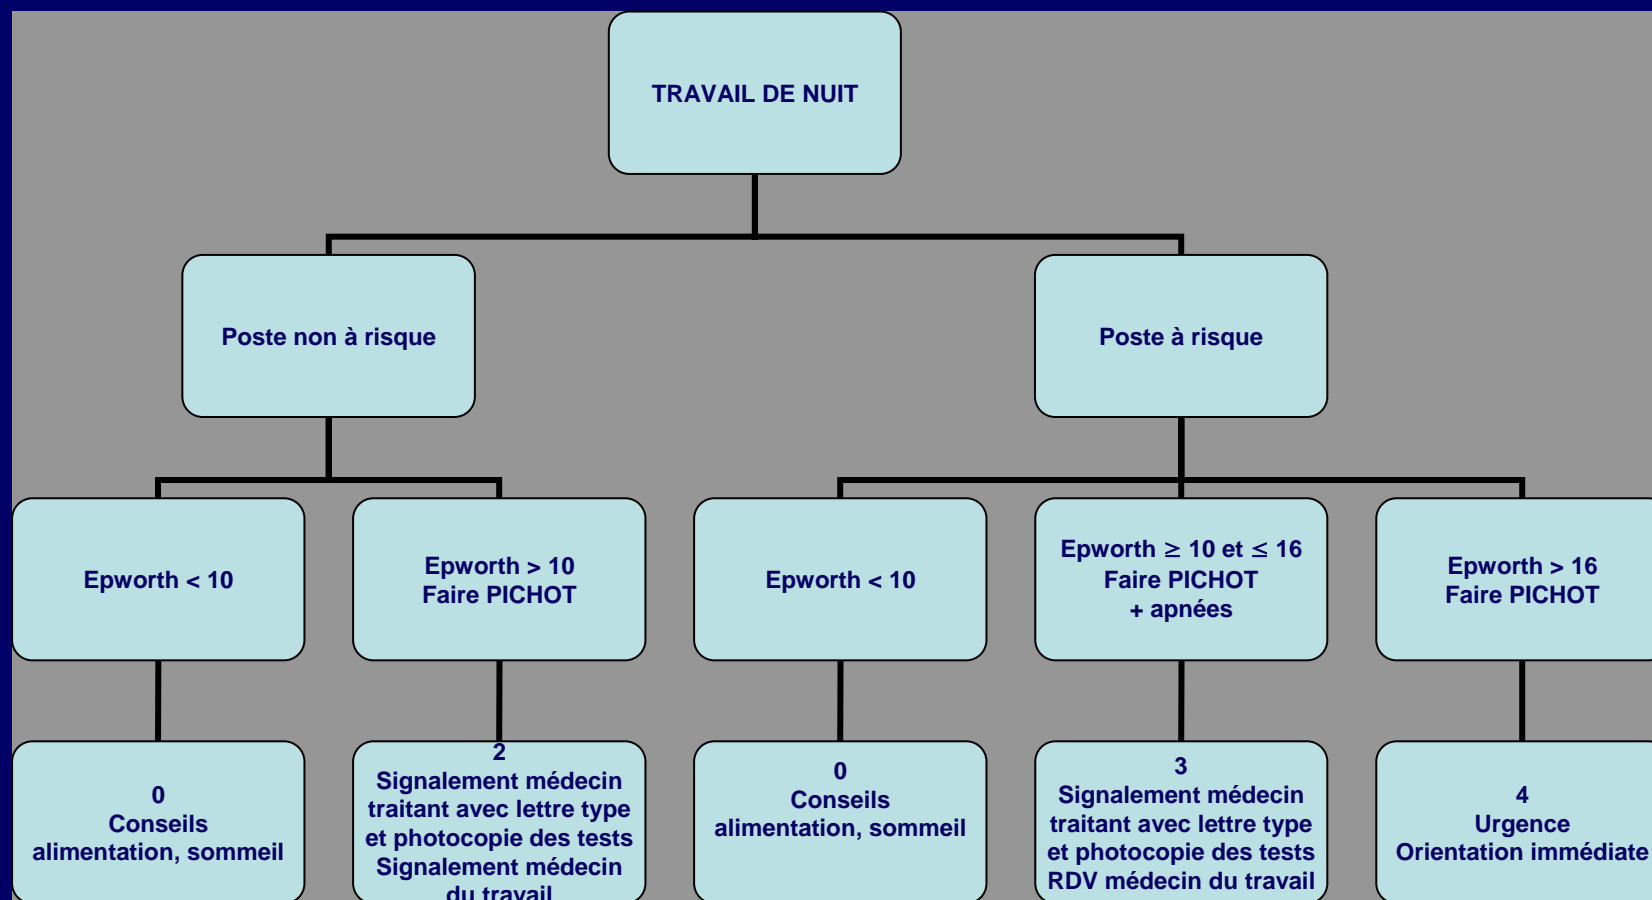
TRAVAIL DE NUIT

Poste non à risque

Poste à risque

Epworth < 10

Epworth > 10
Faire PICHOT

Epworth < 10

Epworth $\geq$ 10 et $\leq$ 16
Faire PICHOT
+ apnées

Epworth > 16
Faire PICHOT

0
Conseils
alimentation, sommeil

2
Signalement médecin traitant avec lettre type et photocopie des tests
Signalement médecin du travail

0
Conseils
alimentation, sommeil

3
Signalement médecin traitant avec lettre type et photocopie des tests
RDV médecin du travail

4
Urgence
Orientation immédiate